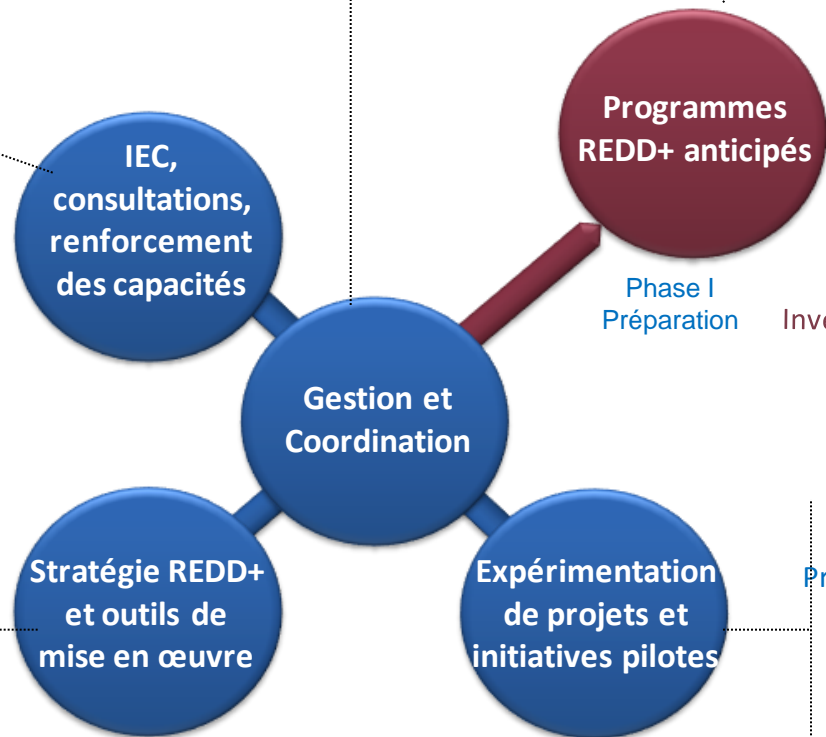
IEC, consultations, renforcement des capacités

Programmes REDD+ anticipés

Phase I
Préparation

Inv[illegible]

Gestion et Coordination

Stratégie REDD+ et outils de mise en œuvre

Expérimentation de projets et initiatives pilotes

P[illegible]